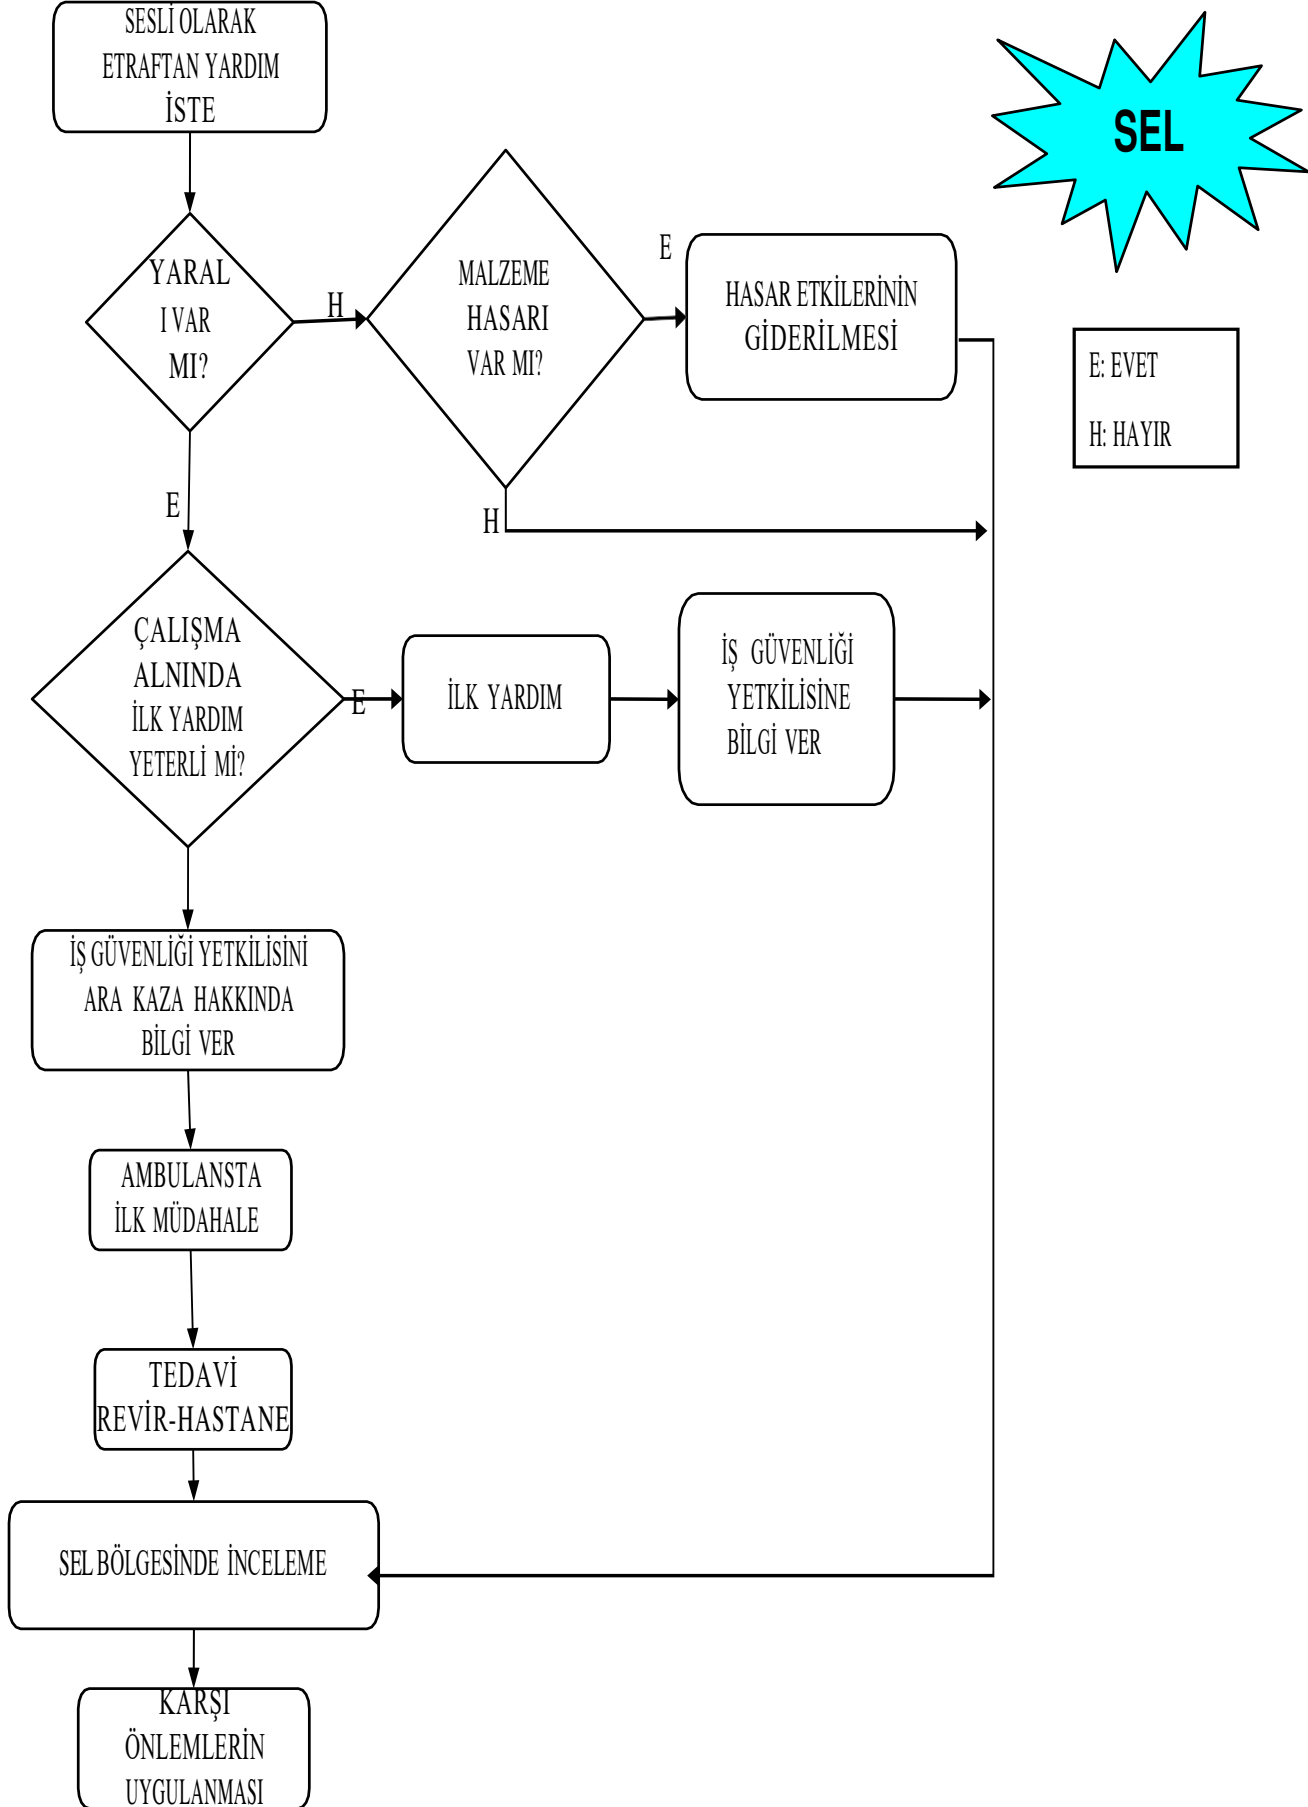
SESLİ OLARAK ETRAFTAN YARDIM İSTE

SEL

YARAL I VAR MI?

H

MALZEME HASARI VAR MI?

E

HASAR ETKİLERİNİN GİDERİLMESİ

E: EVET

H: HAYIR

E

H

ÇALIŞMA ALNINDA İLK YARDIM YETERLİ Mİ?

E

İLK YARDIM

İŞ GÜVENLİĞİ YETKİLİSİNE BİLGİ VER

İŞ GÜVENLİĞİ YETKİLİSİNİ ARA KAZA HAKKINDA BİLGİ VER

AMBULANSTA İLK MÜDAHALE

TEDAVİ REVİR-HASTANE

SEL BÖLGESİNDE İNCELEME

KARŞI ÖNLEMLERİN UYGULANMASI